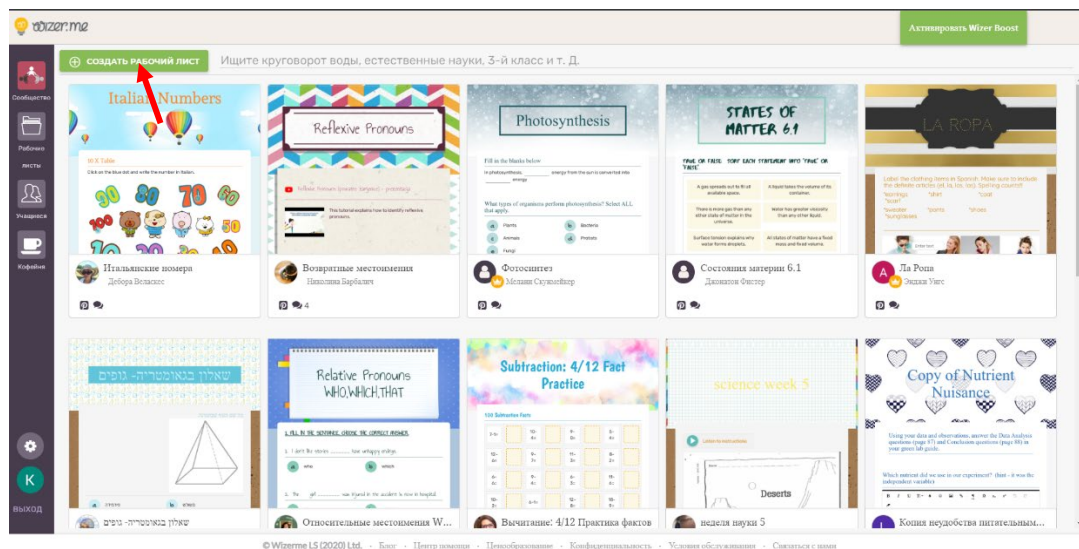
wizer.me

Активировать Wizer Boost

СОЗДАТЬ РАБОЧИЙ ЛИСТ

Ищите круговорот воды, естественные науки, 3-й класс и т. Д.

Сообщество

Рабочие листы

Учащиеся

Кофейня

ВЫХОД

Italian Numbers

Итальянские номера
Дебора Веласкес

Reflexive Pronouns

Возвратные местоимения
Николина Барбалич
4

Photosynthesis

Фотосинтез
Мелани Скумейкер

STATES OF MATTER 6.1

Состояния материи 6.1
Джонатон Фистер

LA ROPA

Ла Ропа
Энджи Унгс

שאלון בגאומטריה- גופים

שאלון בגאומטריה- גופים

Relative Pronouns WHO,WHICH,THAT

Относительные местоимения W...

Subtraction: 4/12 Fact Practice

Вычитание: 4/12 Практика фактов

science week 5

неделя науки 5

Copy of Nutrient Nuisance

Копия неудобства питательным...

© Wizerme LS (2020) Ltd. · Блог · Центр помощи · Пемообразование · Конфиденциальность · Условия обслуживания · Связаться с нами